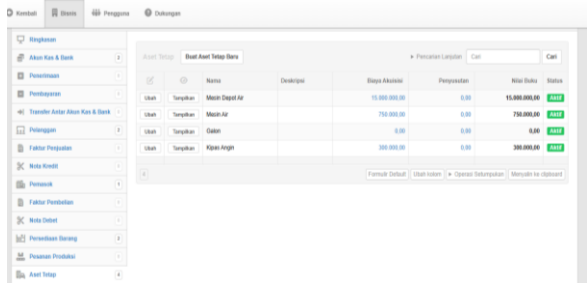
Kembali | Bisnis | Pengguna | Dukungan

Ringkasan
Akun Kas & Bank
Penerimaan
Pembayaran
Transfer Antar Akun Kas & Bank
Pelanggan
Faktur Penjualan
Nota Kredit
Pemasok
Faktur Pembelian
Nota Debet
Persediaan Barang
Pesanan Produksi
Aset Tetap

Aset Tetap | Buat Aset Tetap Baru

Pencarian Lanjutan | Cari | Cari

| | | Nama | Deskripsi | Biaya Akuisisi | Penyusutan | Nilai Buku | Status |
|---|---|---|---|---|---|---|---|
| Ubah | Tampilkan | Mesin Depot Air | | 15.000.000,00 | 0,00 | 15.000.000,00 | Aktif |
| Ubah | Tampilkan | Mesin Air | | 750.000,00 | 0,00 | 750.000,00 | Aktif |
| Ubah | Tampilkan | Galon | | 0,00 | 0,00 | 0,00 | Aktif |
| Ubah | Tampilkan | Kipas Angin | | 300.000,00 | 0,00 | 300.000,00 | Aktif |

Format Default | Ubah kolom | + Operasi Selumpukan | Menyalin ke clipboard